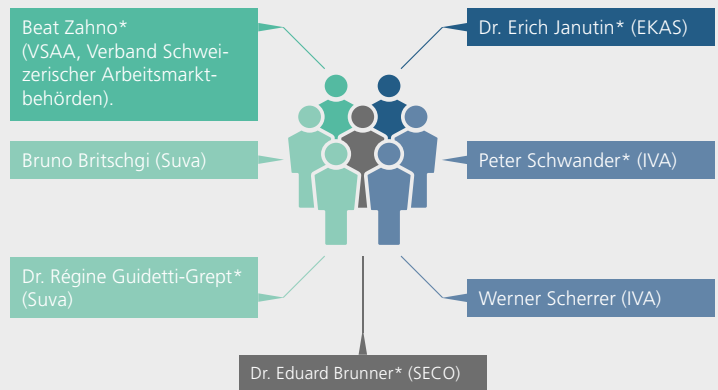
Beat Zahno*
(VSAA, Verband Schweizerischer Arbeitsmarktbehörden).

Dr. Erich Janutin* (EKAS)

Bruno Britschgi (Suva)

Peter Schwander* (IVA)

Dr. Régine Guidetti-Grept* (Suva)

Werner Scherrer (IVA)

Dr. Eduard Brunner* (SECO)